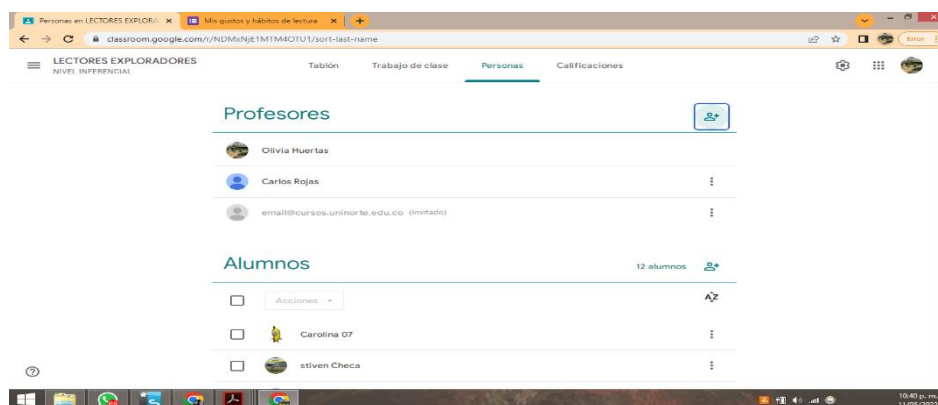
Personas en LECTORES EXPLORA ×
Mis gustos y hábitos de lectura ×
+

classroom.google.com/r/NDMxNjE1MTM4OTU1/sort-last-name

Error

LECTORES EXPLORADORES
NIVEL INFERENCIAL

Tablón
Trabajo de clase
Personas
Calificaciones

Profesores

Olivia Huertas

Carlos Rojas

email@cursos.uninorte.edu.co (invitado)

Alumnos

12 alumnos

Acciones

AZ

Carolina 07

stiven Checa

10:40 p. m.
11/05/2022